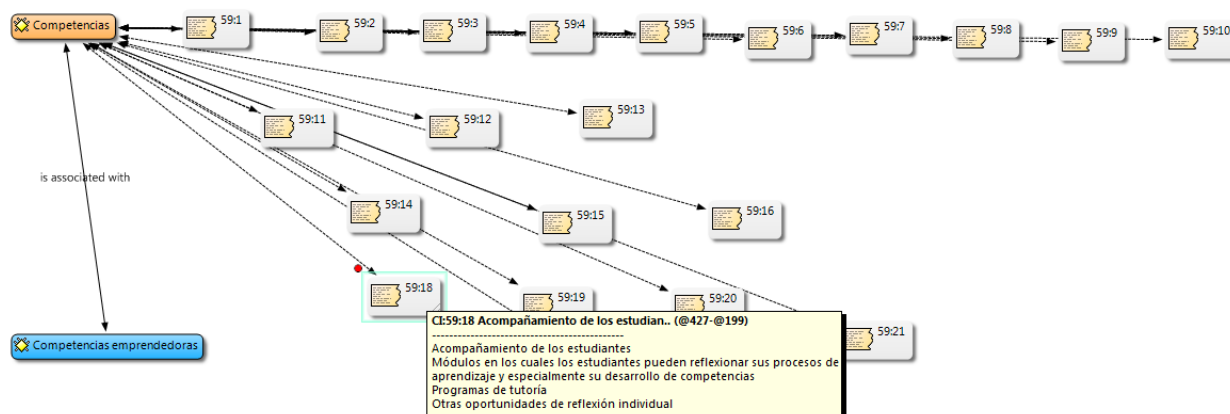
Competencias

59:1

59:2

59:3

59:4

59:5

59:6

59:7

59:8

59:9

59:10

59:13

59:11

59:12

59:16

59:14

59:15

is associated with

59:18

59:19

59:20

59:21

Competencias emprendedoras

CI:59:18 Acompañamiento de los estudian.. (@427-@199)
--------------------------------------------------
Acompañamiento de los estudiantes
Módulos en los cuales los estudiantes pueden reflexionar sus procesos de aprendizaje y especialmente su desarrollo de competencias
Programas de tutoría
Otras oportunidades de reflexión individual